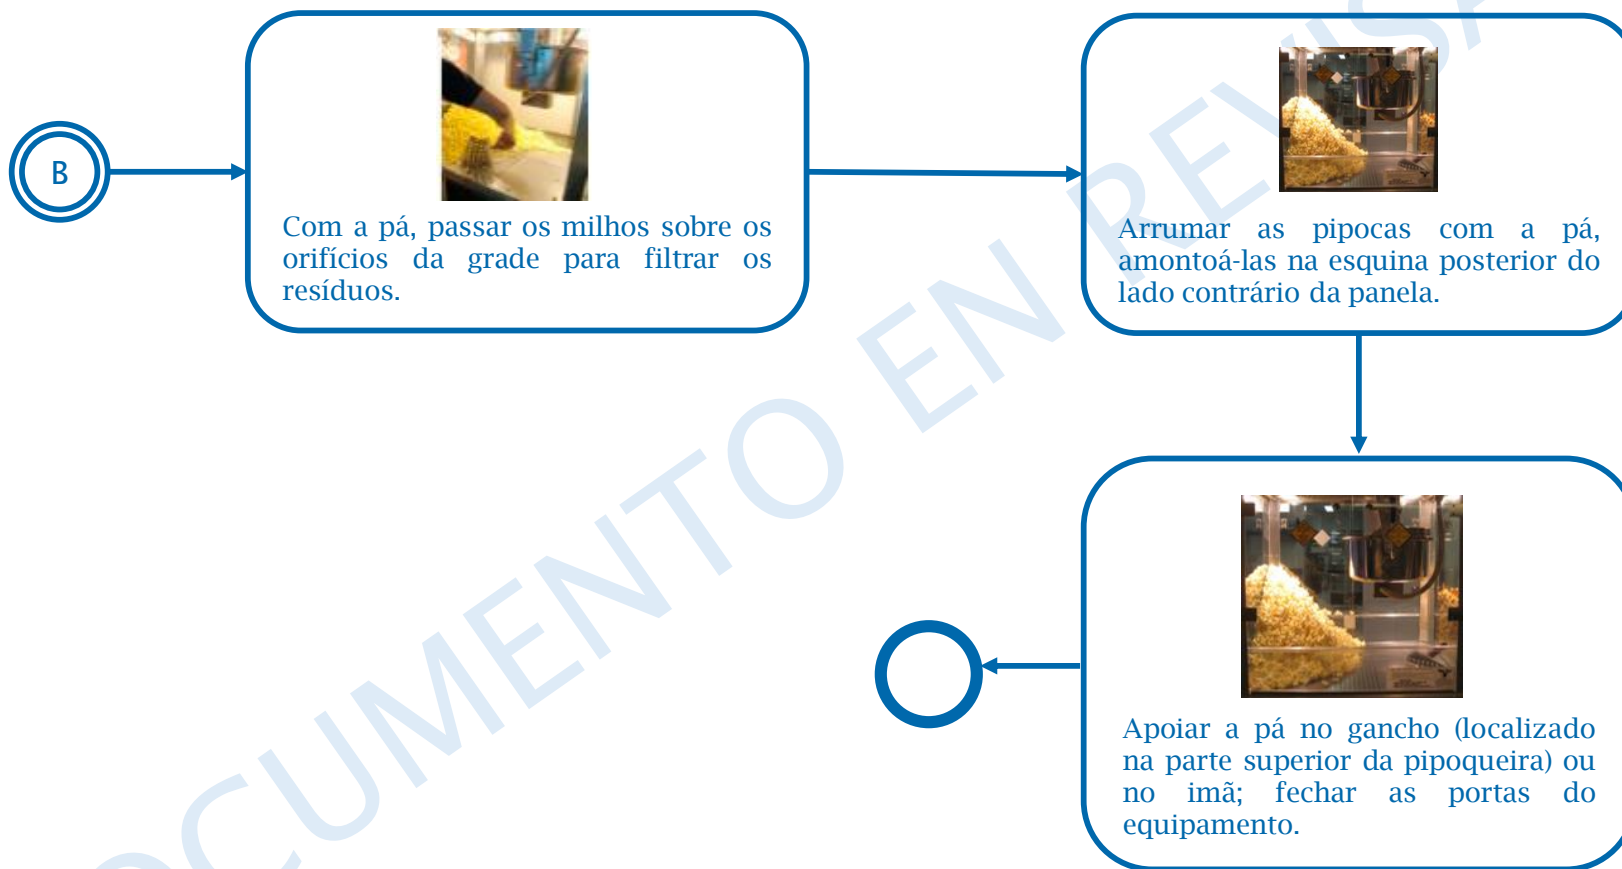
B

Com a pá, passar os milhos sobre os orifícios da grade para filtrar os resíduos.

Arrumar as pipocas com a pá, amontoá-las na esquina posterior do lado contrário da panela.

Apoiar a pá no gancho (localizado na parte superior da pipoqueira) ou no imã; fechar as portas do equipamento.

OCUMENTO EN REVISA